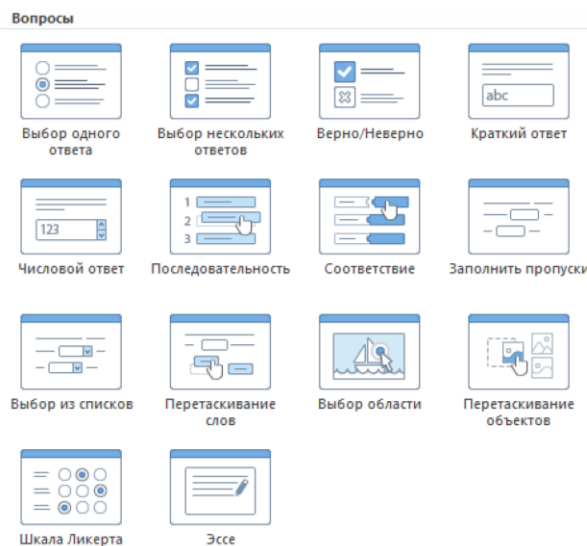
Вопросы

abc

Выбор одного ответа

Выбор нескольких ответов

Верно/Неверно

Краткий ответ

123

1
2
3

Числовой ответ

Последовательность

Соответствие

Заполнить пропуски

Выбор из списков

Перетаскивание слов

Выбор области

Перетаскивание объектов

Шкала Ликерта

Эссе